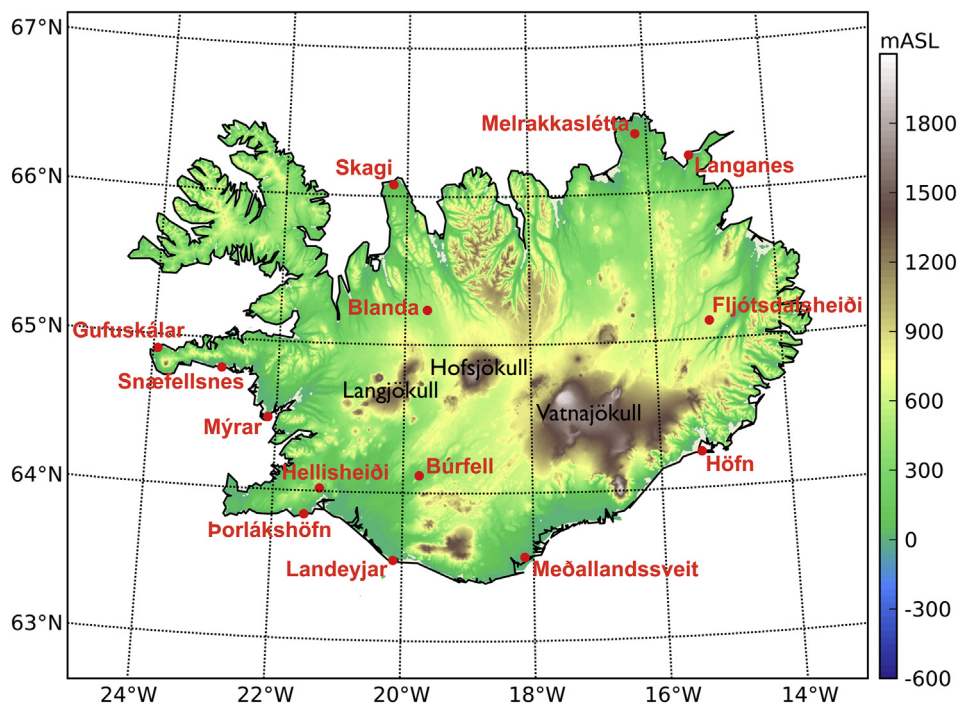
67°N
66°N
65°N
64°N
63°N
24°W
22°W
20°W
18°W
16°W
14°W
mASL
1800
1500
1200
900
600
300
0
-300
-600
Melrakkaslétta
Langanes
Skagi
Blanda
Fljótsdalsheiði
Gufuskálar
Snæfellsnes
Hofsjökull
Langjökull
Vatnajökull
Mýrar
Höfn
Hellisheiði
Búrfell
Þorlákshöfn
Landeyjar
Meðallandssveit